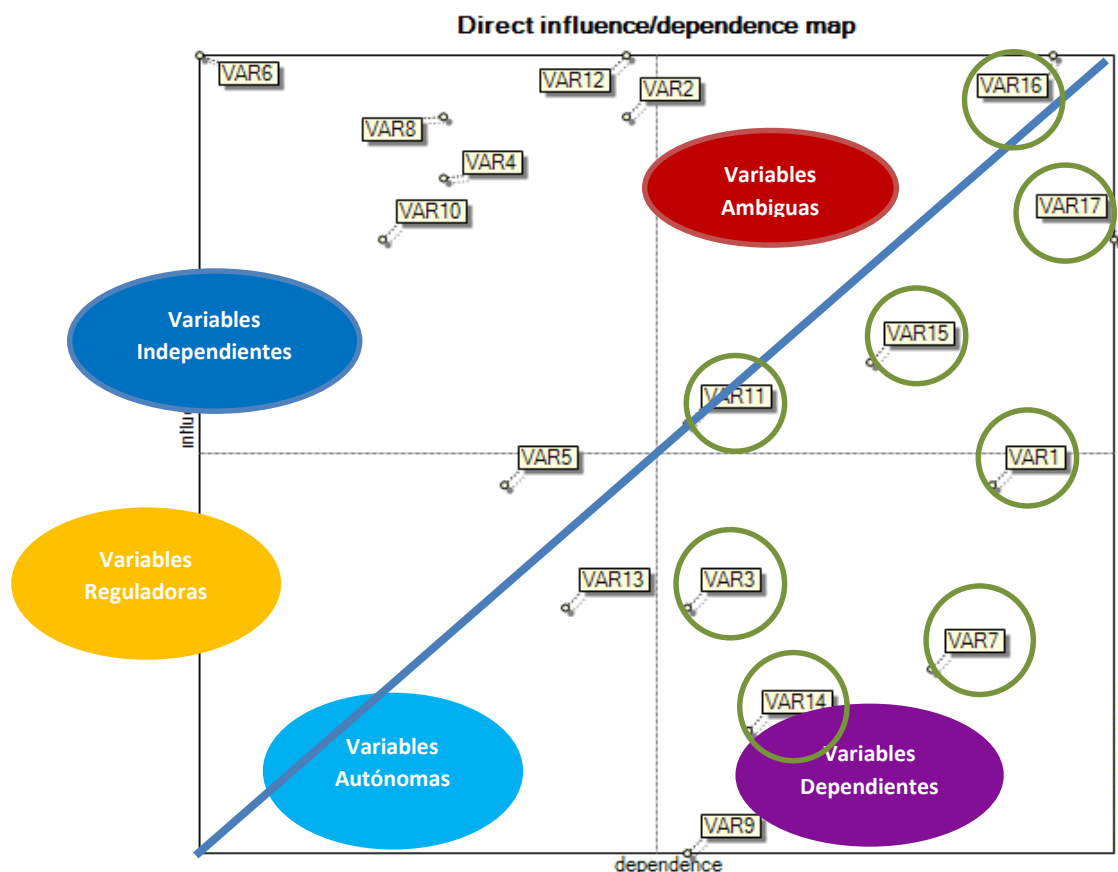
Direct influence/dependence map

VAR6
VAR12
VAR2
VAR16
VAR8
VAR4
Variables Ambiguas
VAR10
VAR17
Variables Independientes
VAR15
VAR11
influ
VAR5
VAR1
Variables Reguladoras
VAR13
VAR3
VAR7
VAR14
Variables Autónomas
Variables Dependientes
VAR9
dependence